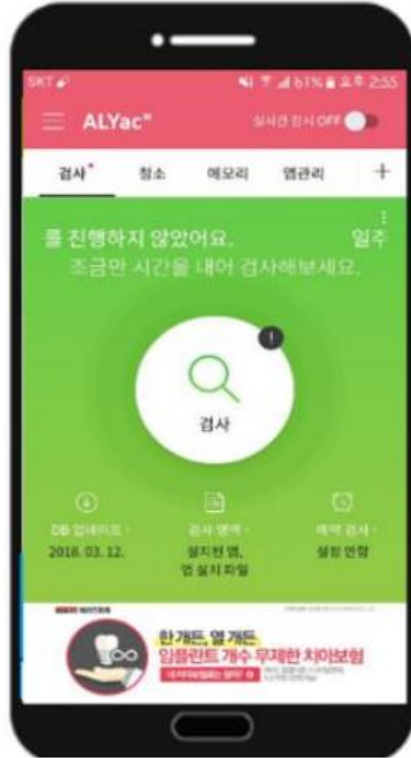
SKT

61% 오후 2:55

ALYac

실시간 감시 OFF

검사

청소

메모리

앱관리

+

를 진행하지 않았어요.

일주

조금만 시간을 내어 검사해보세요.

!

검사

DB 업데이트

2018. 03. 12.

검사 영역

설치된 앱,

앱 설치 파일

예약 검사

설정 안함

한 개든, 열 개든

임플란트 개수 무제한 치아보험

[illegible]